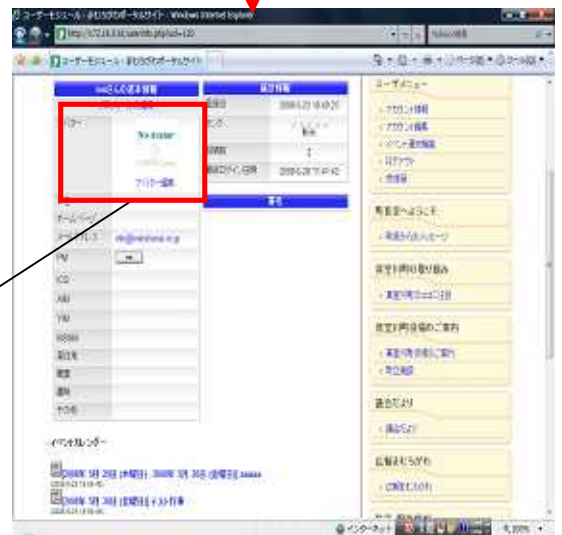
ユーザーモジュール - まちづくりポータルサイト - Windows Internet Explorer

http://172.16.0.6/user/info.php?uid=20

ユーザーモジュール - まちづくりポータルサイト

さんの基本情報

アバター

No Avatar

アバター編集

ホームページ

メールアドレス

PM

ICQ

AIM

YIM

MSNM

居住地

職業

趣味

その他

登録情報

登録日 2008-5-23 16:48:20

ランク

投稿数 2

最終ログイン日時 2008-5-28 11:47:42

署名

ユーザーメニュー

・アカウント情報

・アカウント編集

・イベント通知機能

・ログアウト

・受信箱

町長室へようこそ

・町長からのメッセージ

まちづくり町の取り組み

・まちづくり町のシステム

まちづくり町役場のご案内

・まちづくり町役場のご案内

・町立病院

議会だより

・議会だより

広報まちづくり

・広報まちづくり

イベントカレンダー

2008年 5月 28日 (水曜日) - 2008年 5月 30日 (金曜日)

2008年 5月 30日 (金曜日) イベント行事

インターネット

100%